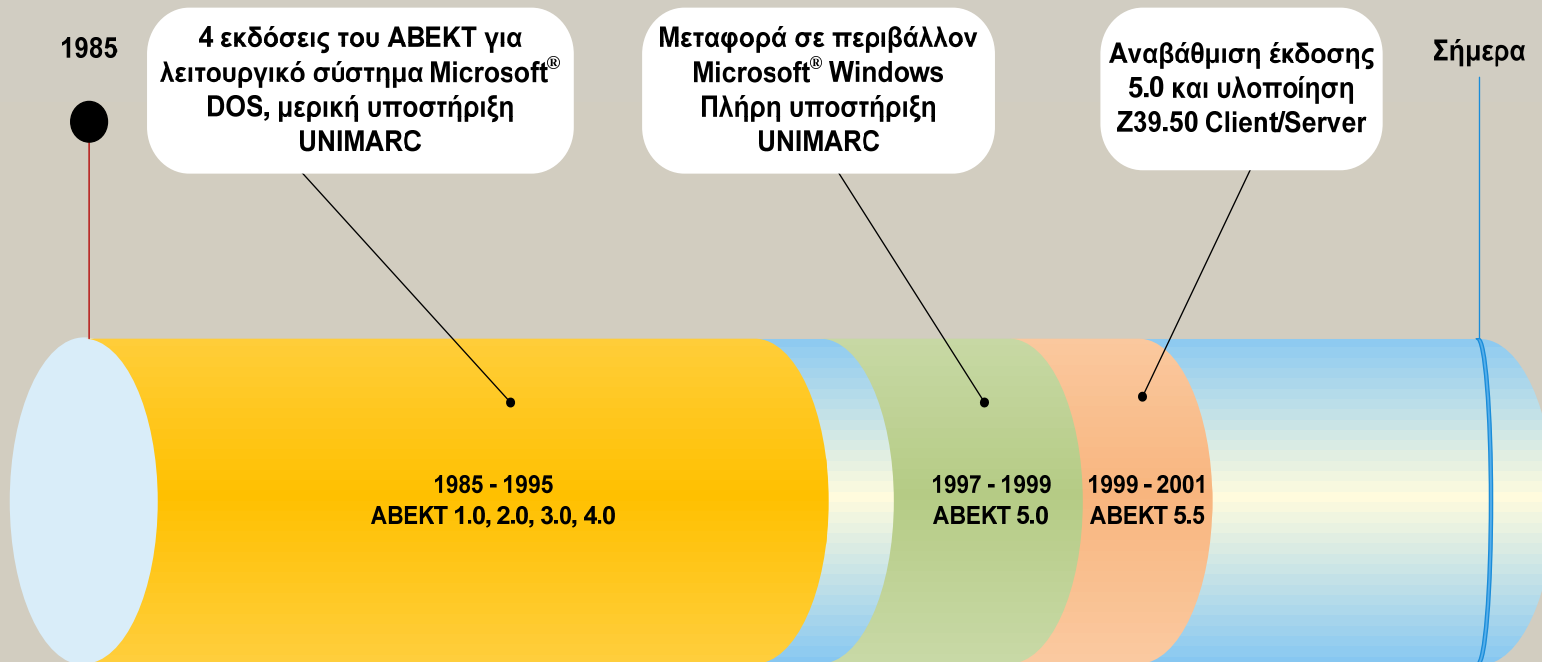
1985

4 εκδόσεις του ΑΒΕΚΤ για λειτουργικό σύστημα Microsoft® DOS, μερική υποστήριξη UNIMARC

Μεταφορά σε περιβάλλον Microsoft® Windows Πλήρη υποστήριξη UNIMARC

Αναβάθμιση έκδοσης 5.0 και υλοποίηση Z39.50 Client/Server

Σήμερα

1985 - 1995
ΑΒΕΚΤ 1.0, 2.0, 3.0, 4.0

1997 - 1999
ΑΒΕΚΤ 5.0

1999 - 2001
ΑΒΕΚΤ 5.5